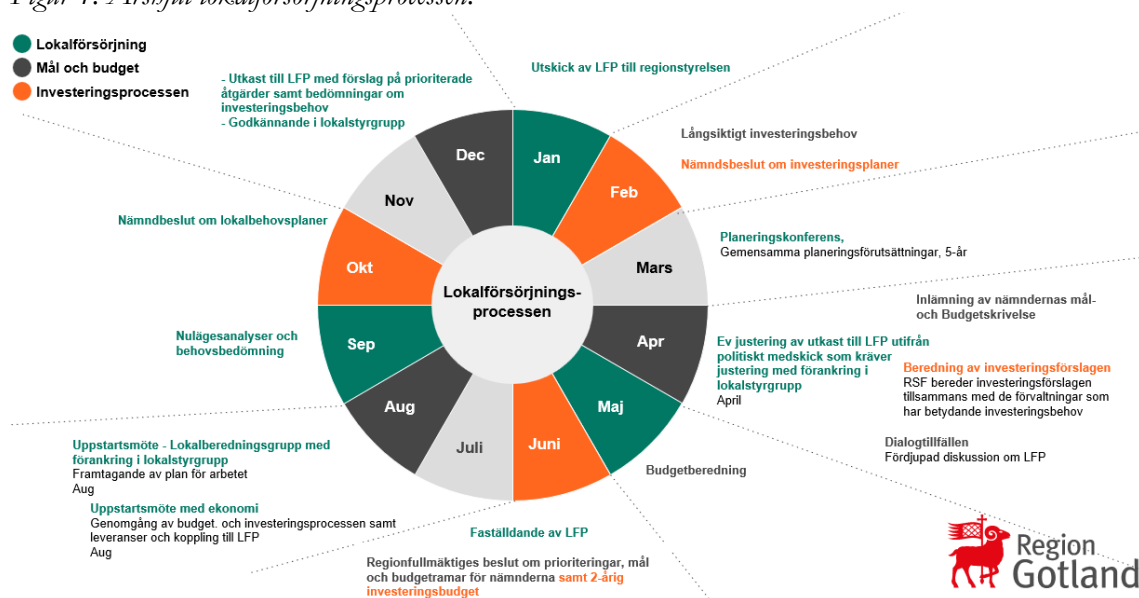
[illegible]

Lokalförsörjning
Mål och budget
Investeringsprocessen

- Utkast till LFP med förslag på prioriterade åtgärder samt bedömningar om investeringsbehov
- Godkännande i lokalstyrgrupp

Utskick av LFP till regionstyrelsen

Långsiktigt investeringsbehov

Nämndsbeslut om investeringsplaner

Planeringskonferens,
Gemensamma planeringsförutsättningar, 5-år

Inlämning av nämndernas mål- och Budgetskrivelse

Ev justering av utkast till LFP utifrån politiskt medskick som kräver justering med förankring i lokalstyrgrupp
April

Beredning av investeringsförslagen
RSF bereder investeringsförslagen tillsammans med de förvaltningar som har betydande investeringsbehov

Dialogtillfällen
Fördjupad diskussion om LFP

Budgetberedning

Nämndbeslut om lokalbehovsplaner

Nulägesanalyser och behovsbedömning

Uppstartsmöte - Lokalberedningsgrupp med förankring i lokalstyrgrupp
Framtagande av plan för arbetet
Aug

Uppstartsmöte med ekonomi
Genomgång av budget. och investeringsprocessen samt leveranser och koppling till LFP
Aug

Faställdande av LFP

Regionfullmäktiges beslut om prioriteringar, mål och budgetramar för nämnderna samt 2-årig investeringsbudget

Jan
Feb
Mars
Apr
Maj
Juni
Juli
Aug
Sep
Okt
Nov
Dec

Lokalförsörjnings-processen

Region Gotland